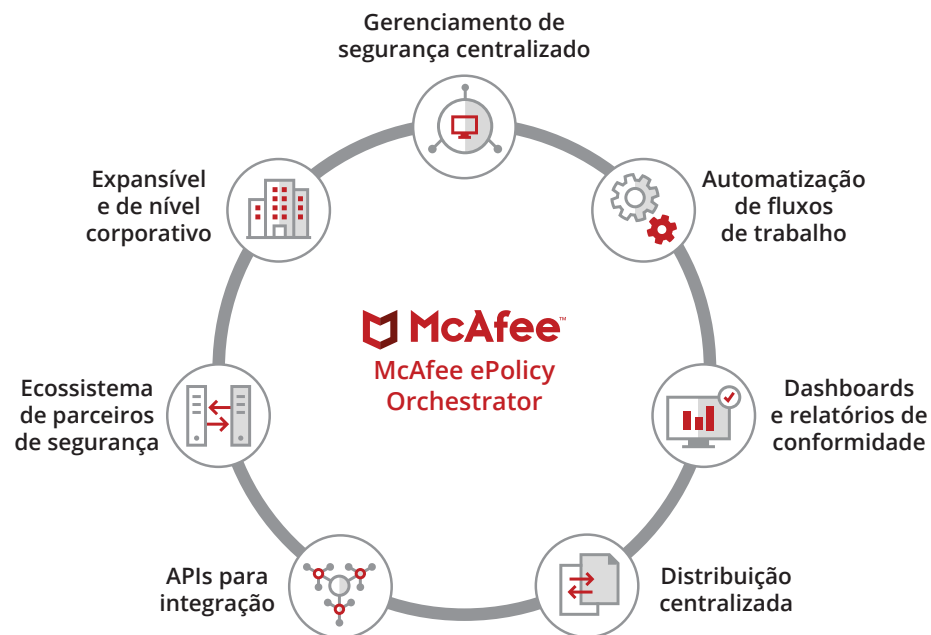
Gerenciamento de segurança centralizado

Automatização de fluxos de trabalho

Dashboards e relatórios de conformidade

Distribuição centralizada

APIs para integração

Ecossistema de parceiros de segurança

Expansível e de nível corporativo

McAfee™

McAfee ePolicy Orchestrator